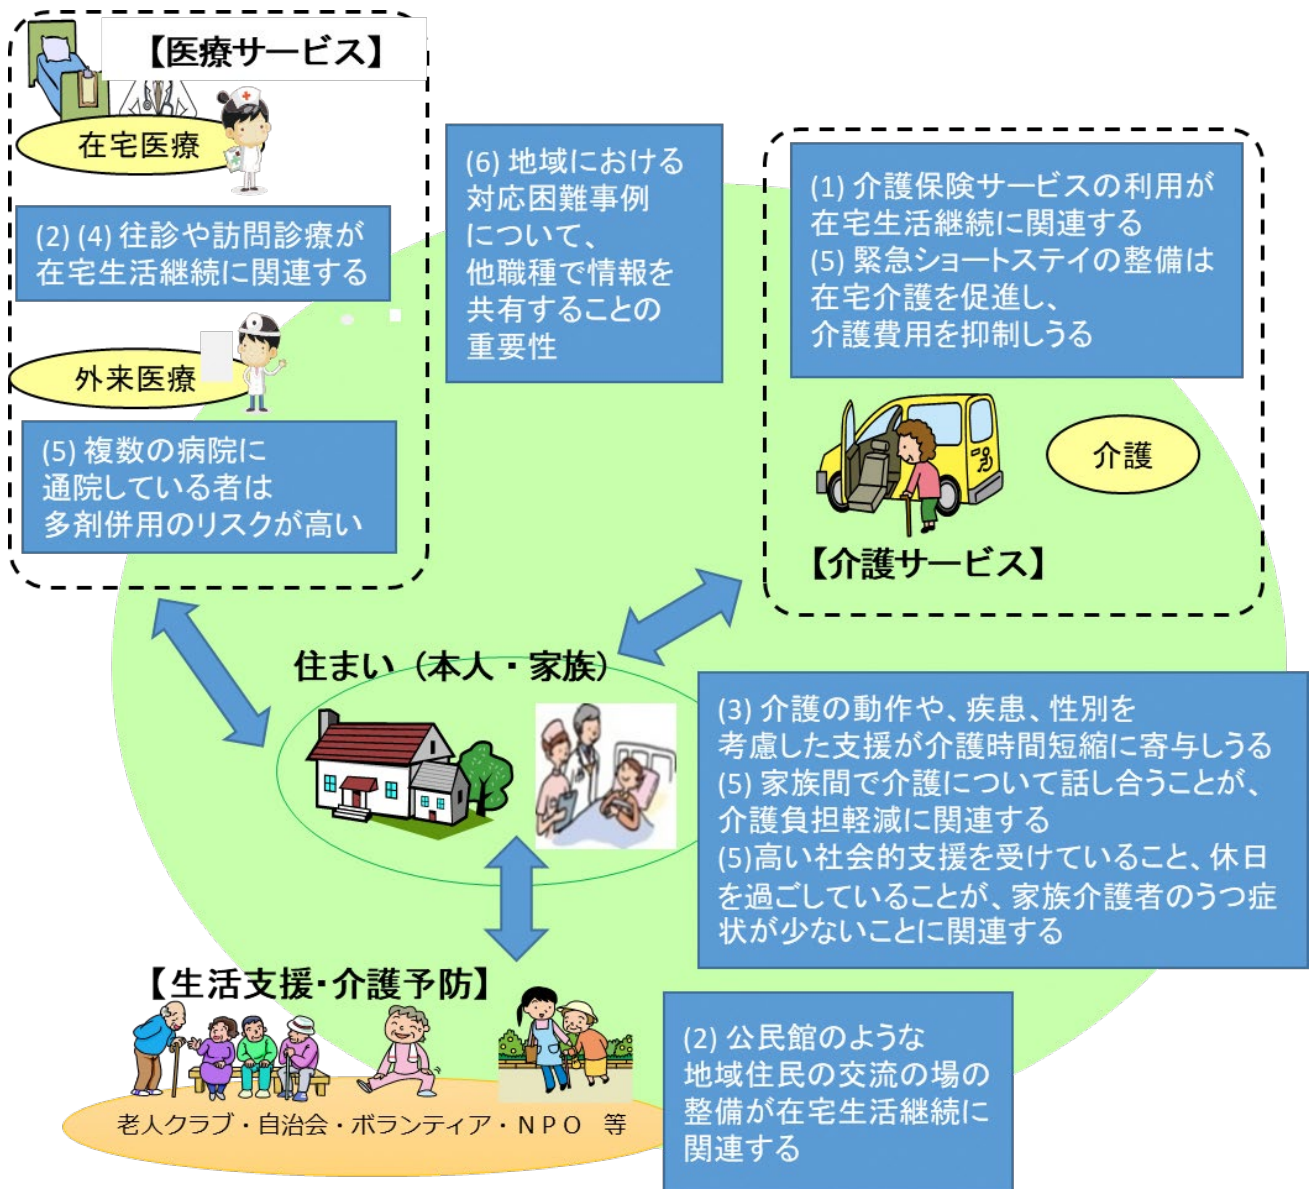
【医療サービス】

在宅医療

(2) (4) 往診や訪問診療が在宅生活継続に関連する

外来医療

(5) 複数の病院に通院している者は多剤併用のリスクが高い

(6) 地域における対応困難事例について、他職種で情報を共有することの重要性

(1) 介護保険サービスの利用が在宅生活継続に関連する
(5) 緊急ショートステイの整備は在宅介護を促進し、介護費用を抑制しうる

介護

【介護サービス】

住まい（本人・家族）

(3) 介護の動作や、疾患、性別を考慮した支援が介護時間短縮に寄与しうる
(5) 家族間で介護について話し合うことが、介護負担軽減に関連する
(5)高い社会的支援を受けていること、休日を過ごしていることが、家族介護者のうつ症状が少ないことに関連する

【生活支援・介護予防】

老人クラブ・自治会・ボランティア・ＮＰＯ　等

(2) 公民館のような地域住民の交流の場の整備が在宅生活継続に関連する